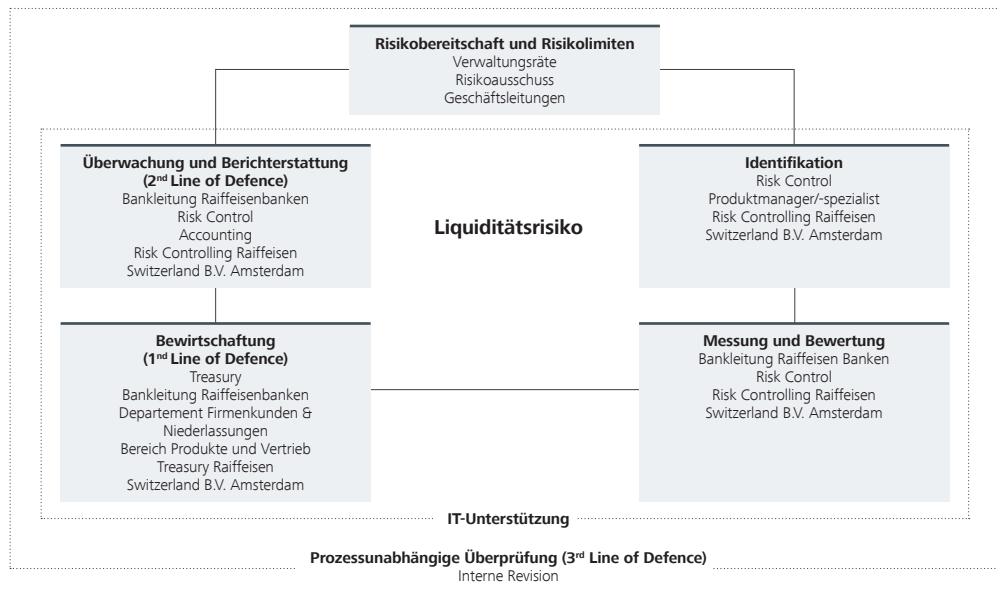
**Risikobereitschaft und Risikolimiten**
Verwaltungsräte
Risikoausschuss
Geschäftsleitungen

**Überwachung und Berichterstattung (2$^{nd}$ Line of Defence)**
Bankleitung Raiffeisenbanken
Risk Control
Accounting
Risk Controlling Raiffeisen Switzerland B.V. Amsterdam

**Identifikation**
Risk Control
Produktmanager/-spezialist
Risk Controlling Raiffeisen Switzerland B.V. Amsterdam

**Liquiditätsrisiko**

**Bewirtschaftung (1$^{nd}$ Line of Defence)**
Treasury
Bankleitung Raiffeisenbanken
Departement Firmenkunden & Niederlassungen
Bereich Produkte und Vertrieb
Treasury Raiffeisen Switzerland B.V. Amsterdam

**Messung und Bewertung**
Bankleitung Raiffeisen Banken
Risk Control
Risk Controlling Raiffeisen Switzerland B.V. Amsterdam

**IT-Unterstützung**

**Prozessunabhängige Überprüfung (3$^{rd}$ Line of Defence)**
Interne Revision